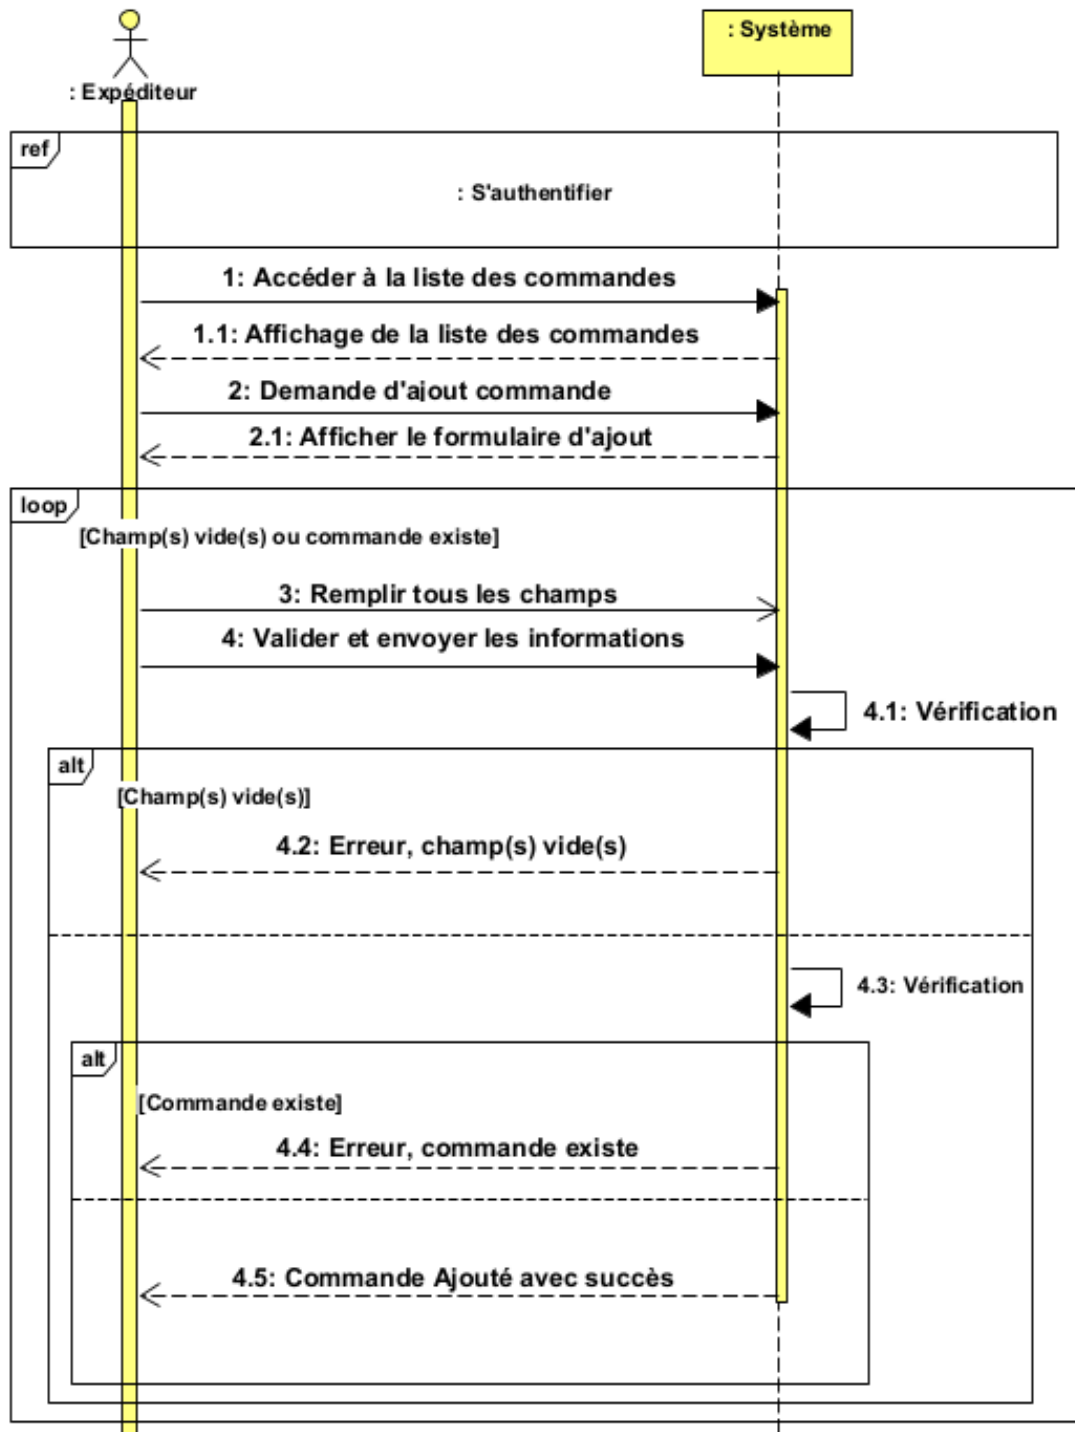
: Expéditeur

: Système

ref

: S'authentifier

1: Accéder à la liste des commandes

1.1: Affichage de la liste des commandes

2: Demande d'ajout commande

2.1: Afficher le formulaire d'ajout

loop

[Champ(s) vide(s) ou commande existe]

3: Remplir tous les champs

4: Valider et envoyer les informations

4.1: Vérification

alt

[Champ(s) vide(s)]

4.2: Erreur, champ(s) vide(s)

4.3: Vérification

alt

[Commande existe]

4.4: Erreur, commande existe

4.5: Commande Ajouté avec succès